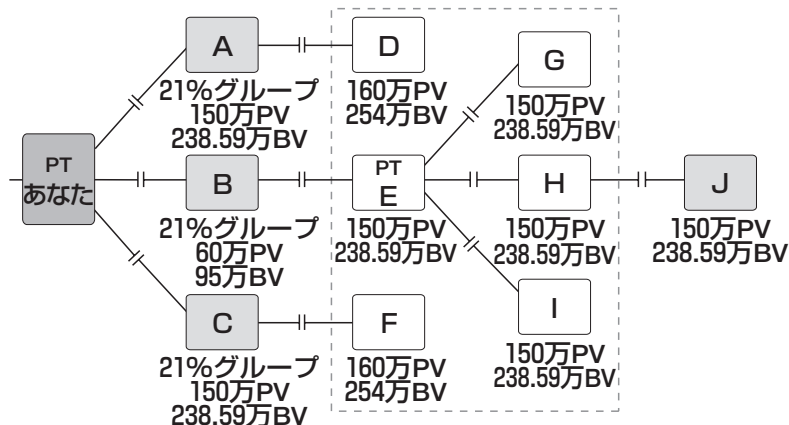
PT
あなた

A
21%グループ
150万PV
238.59万BV

B
21%グループ
60万PV
95万BV

C
21%グループ
150万PV
238.59万BV

D
160万PV
254万BV

PT
E
150万PV
238.59万BV

F
160万PV
254万BV

G
150万PV
238.59万BV

H
150万PV
238.59万BV

I
150万PV
238.59万BV

J
150万PV
238.59万BV